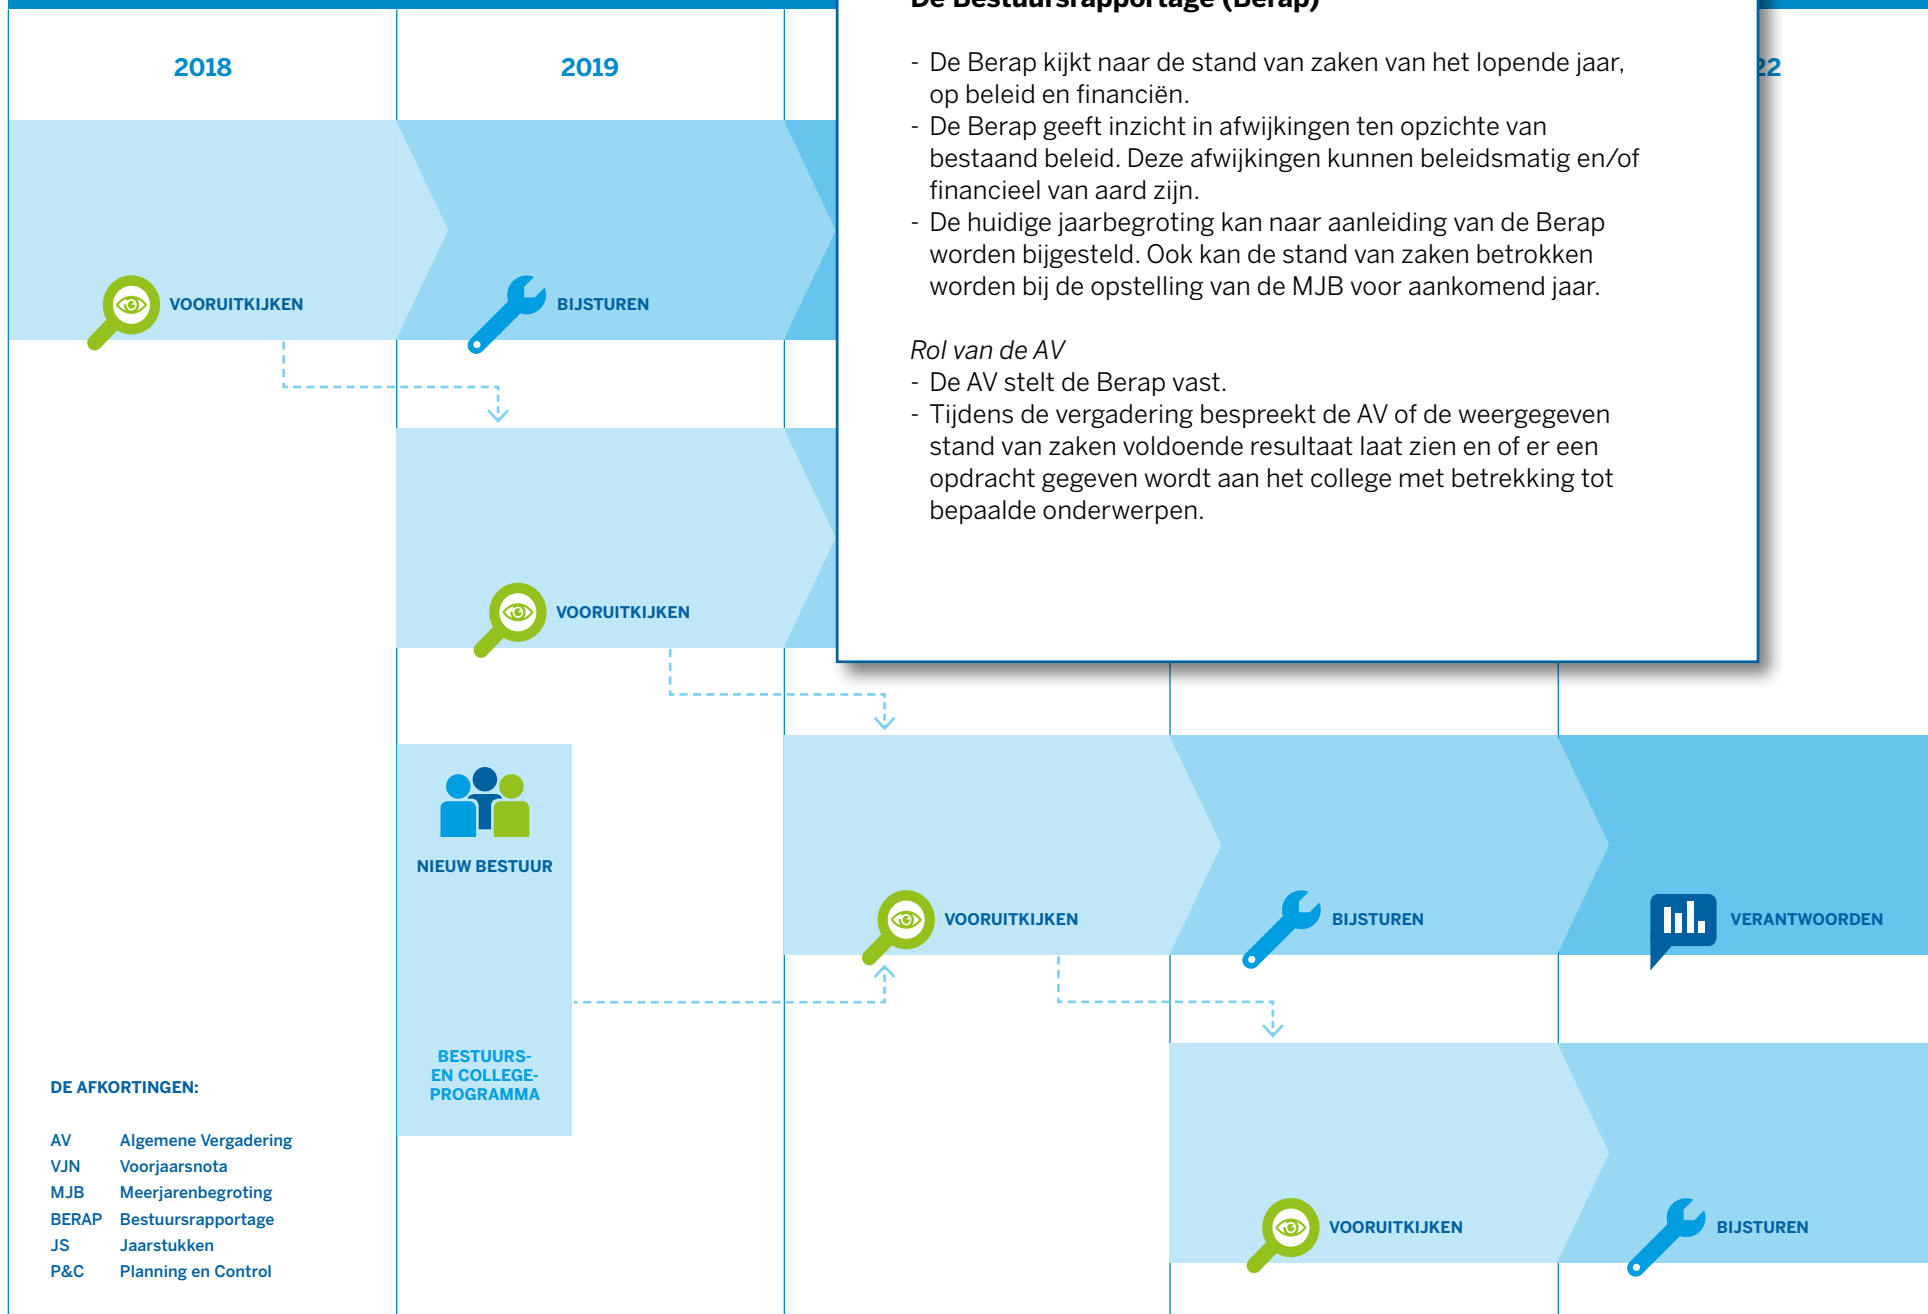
2018

2019

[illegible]22

VOORUITKIJKEN

BIJSTUREN

VOORUITKIJKEN

NIEUW BESTUUR

BESTUURS- EN COLLEGE- PROGRAMMA

VOORUITKIJKEN

BIJSTUREN

VERANTWOORDEN

VOORUITKIJKEN

BIJSTUREN

DE AFKORTINGEN:

| | |
|---|---|
| AV | Algemene Vergadering |
| VJN | Voorjaarsnota |
| MJB | Meerjarenbegroting |
| BERAP | Bestuursrapportage |
| JS | Jaarstukken |
| P&C | Planning en Control |

De Bestuursrapportage (Berap)

- De Berap kijkt naar de stand van zaken van het lopende jaar, op beleid en financiën.
- De Berap geeft inzicht in afwijkingen ten opzichte van bestaand beleid. Deze afwijkingen kunnen beleidsmatig en/of financieel van aard zijn.
- De huidige jaarbegroting kan naar aanleiding van de Berap worden bijgesteld. Ook kan de stand van zaken betrokken worden bij de opstelling van de MJB voor aankomend jaar.

Rol van de AV
- De AV stelt de Berap vast.
- Tijdens de vergadering bespreekt de AV of de weergegeven stand van zaken voldoende resultaat laat zien en of er een opdracht gegeven wordt aan het college met betrekking tot bepaalde onderwerpen.